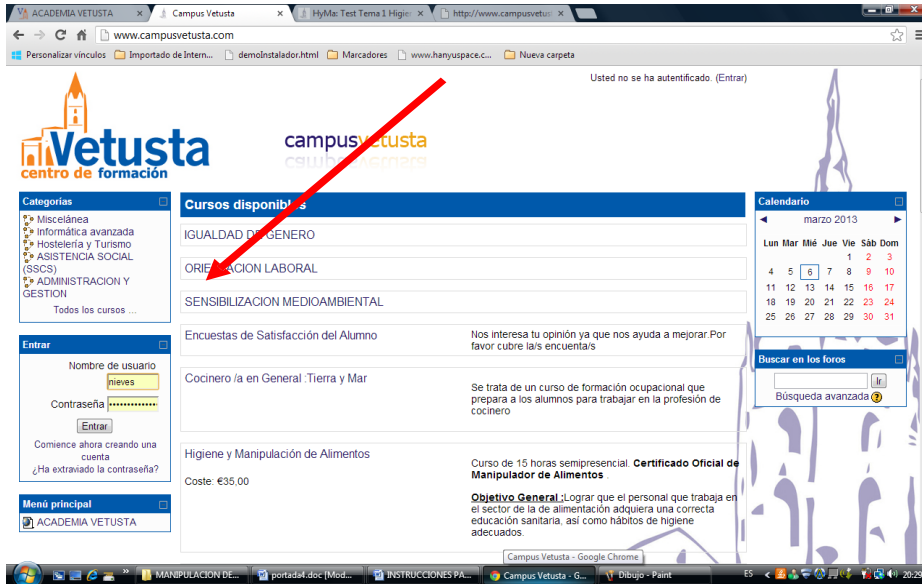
ACADEMIA VETUSTA | Campus Vetusta | HyMa: Test Tema 1 Higie | http://www.campusvetus

www.campusvetusta.com

Personalizar vínculos | Importado de Intern... | demoInstalador.html | Marcadores | www.hanyuspace.c... | Nueva carpeta

Usted no se ha autentificado. (Entrar)

Vetusta centro de formación

campusvetusta

Categorías
Miscelánea
Informática avanzada
Hostelería y Turismo
ASISTENCIA SOCIAL (SSCS)
ADMINISTRACION Y GESTION
Todos los cursos ...

Entrar
Nombre de usuario nieves
Contraseña ••••••••••••••
Entrar
Comience ahora creando una cuenta
¿Ha extraviado la contraseña?

Menú principal
ACADEMIA VETUSTA

Cursos disponibl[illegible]

IGUALDAD D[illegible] GENERO

ORIE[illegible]ACION LABORAL

SENSIBILIZACION MEDIOAMBIENTAL

Encuestas de Satisfacción del Alumno
Nos interesa tu opinión ya que nos ayuda a mejorar.Por favor cubre la/s encuenta/s

Cocinero /a en General :Tierra y Mar
Se trata de un curso de formación ocupacional que prepara a los alumnos para trabajar en la profesión de cocinero

Higiene y Manipulación de Alimentos
Coste: €35,00
Curso de 15 horas semipresencial. **Certificado Oficial de Manipulador de Alimentos** .
**Objetivo General :**Lograr que el personal que trabaja en el sector de la de alimentación adquiera una correcta educación sanitaria, así como hábitos de higiene adecuados.

Calendario
marzo 2013

| Lun | Mar | Mié | Jue | Vie | Sáb | Dom |
|---|---|---|---|---|---|---|
| | | | | 1 | 2 | 3 |
| 4 | 5 | 6 | 7 | 8 | 9 | 10 |
| 11 | 12 | 13 | 14 | 15 | 16 | 17 |
| 18 | 19 | 20 | 21 | 22 | 23 | 24 |
| 25 | 26 | 27 | 28 | 29 | 30 | 31 |

Buscar en los foros
Ir
Búsqueda avanzada

Campus Vetusta - Google Chrome

MANIPULACION DE... | portada4.doc [Mod... | INSTRUCCIONES PA... | Campus Vetusta - G... | Dibujo - Paint | ES | 20:29